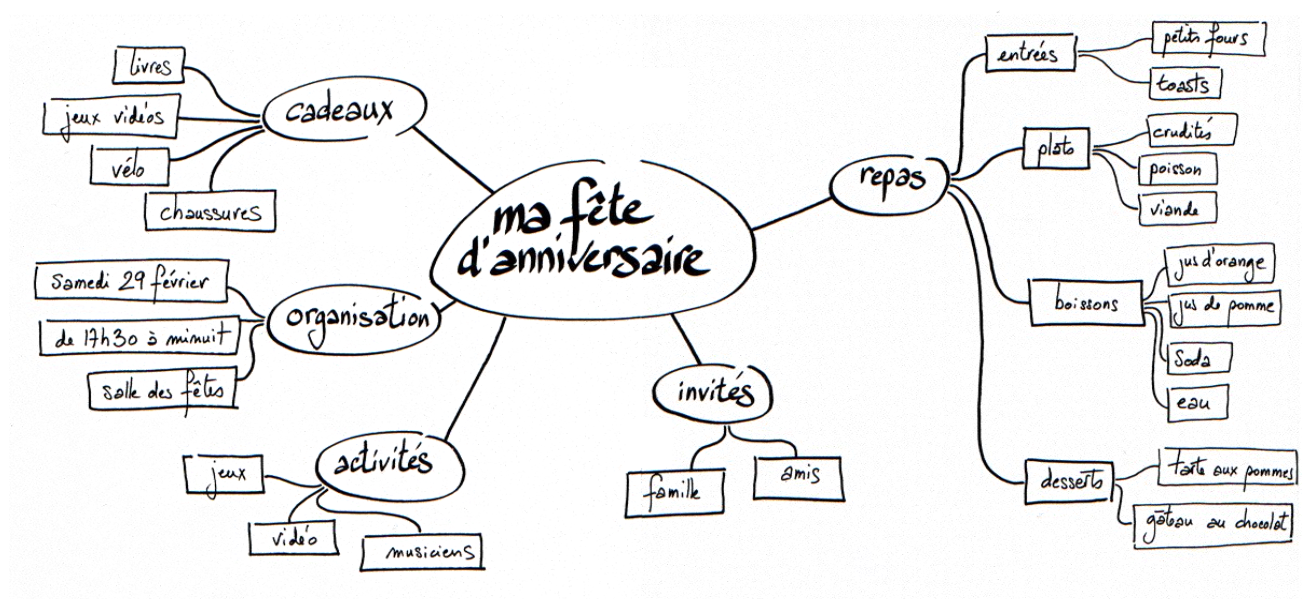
ma fête d'anniversaire

cadeaux
livres
jeux vidéos
vélo
chaussures

organisation
Samedi 29 février
de 17h30 à minuit
salle des fêtes

activités
jeux
vidéo
musiciens

invités
famille
amis

repas
entrées
petits fours
toasts
plats
crudités
poisson
viande
boissons
jus d'orange
jus de pomme
Soda
eau
desserts
tarte aux pommes
gâteau au chocolat